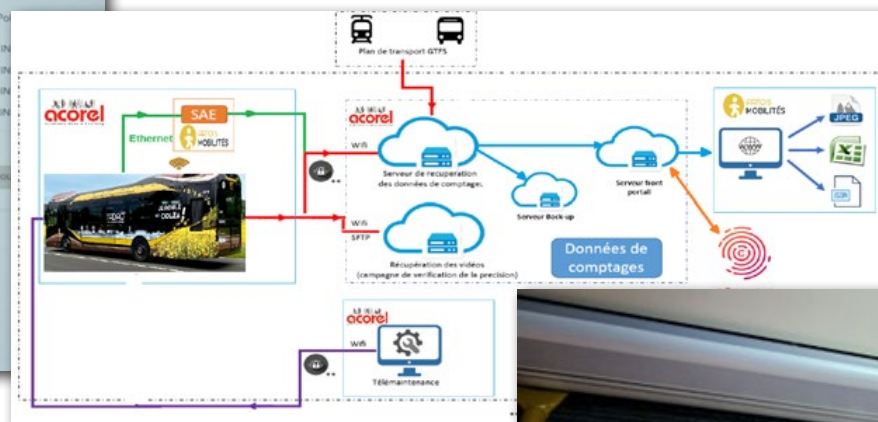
Plan de transport GTFS

acorel

SAE

Ethernet

AEROS MOBILITÉS

acorel

Wifi

Serveur de recuperation des données de comptage.

Serveur Back-up

Serveur front portail

Wifi

SFTP

Récupération des vidéos (campagne de verification de la precision)

Données de comptages

AEROS MOBILITÉS

JPEG

acorel

Wifi

Télémaintenance